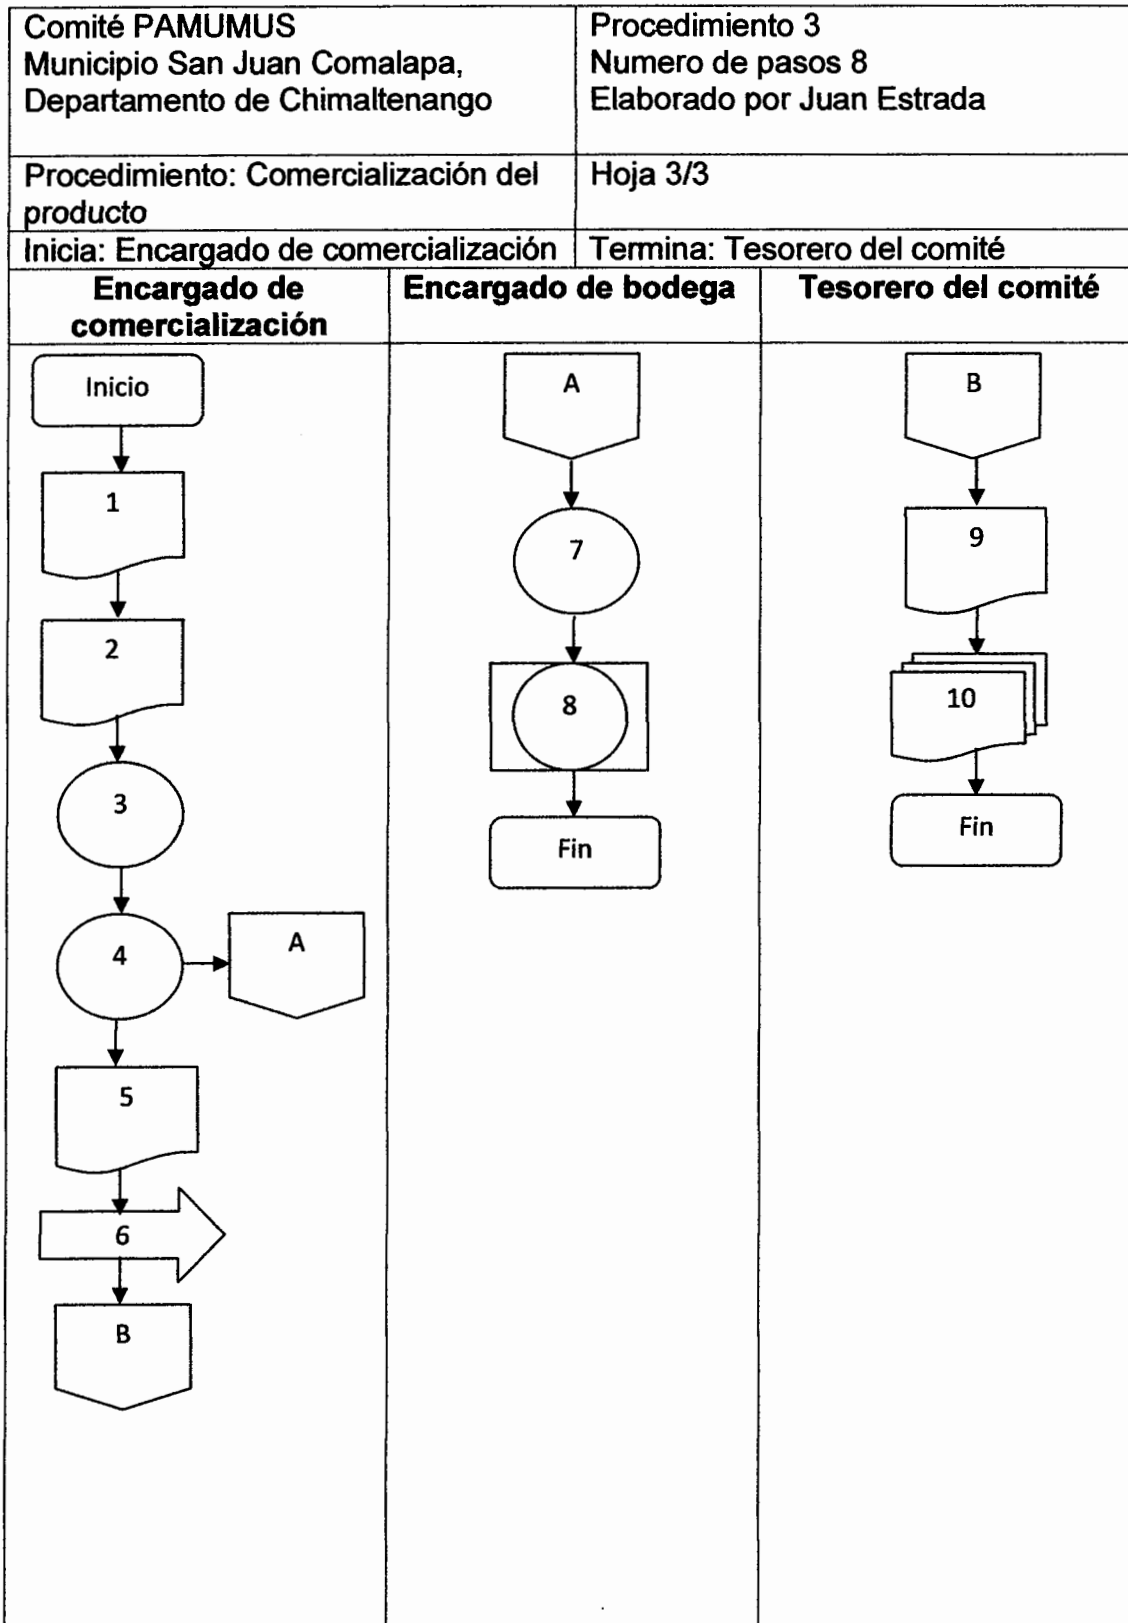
| Comité PAMUMUS<br>Municipio San Juan Comalapa,<br>Departamento de Chimaltenango | Procedimiento 3<br>Numero de pasos 8<br>Elaborado por Juan Estrada |
|---|---|
| Procedimiento: Comercialización del producto | Hoja 3/3 |
| Inicia: Encargado de comercialización | Termina: Tesorero del comité |

| Encargado de comercialización | Encargado de bodega | Tesorero del comité |
|---|---|---|
| Inicio<br>1<br>2<br>3<br>4<br>A<br>5<br>6<br>B | A<br>7<br>8<br>Fin | B<br>9<br>10<br>Fin |